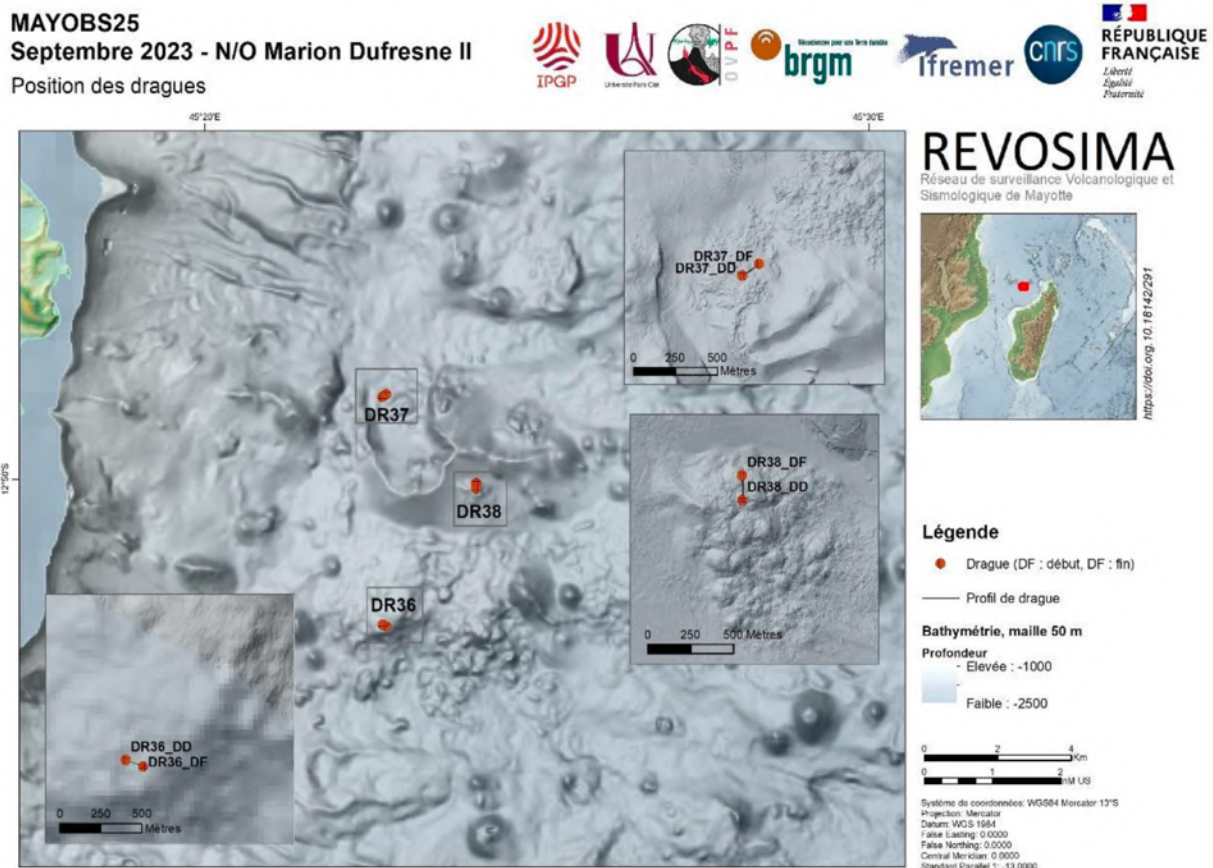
MAYOBS25
Septembre 2023 - N/O Marion Dufresne II
Position des dragues

IPGP
Université Paris Cité
OVPF
Géosciences pour une Terre durable
brgm
Ifremer
cnrs
RÉPUBLIQUE FRANÇAISE
Liberté
Égalité
Fraternité

45°20'E
45°30'E
12°50'S

REVOSIMA
Réseau de surveillance Volcanologique et Sismologique de Mayotte

https://doi.org/10.18142/291

DR37_DF
DR37_DD
0 250 500
Mètres

DR37
DR38
DR36

DR38_DF
DR38_DD
0 250 500 Mètres

DR36_DD
DR36_DF
0 250 500
Mètres

Légende
Drague (DF : début, DF : fin)
Profil de drague
Bathymétrie, maille 50 m
Profondeur
Elevée : -1000
Faible : -2500

0 2 4 Km
0 1 2 mi US

Système de coordonnées: WGS84 Mercator 13°S
Projection: Mercator
Datum: WGS 1984
False Easting: 0.0000
False Northing: 0.0000
Central Meridian: 0.0000
Standard Parallel 1: -13.0000